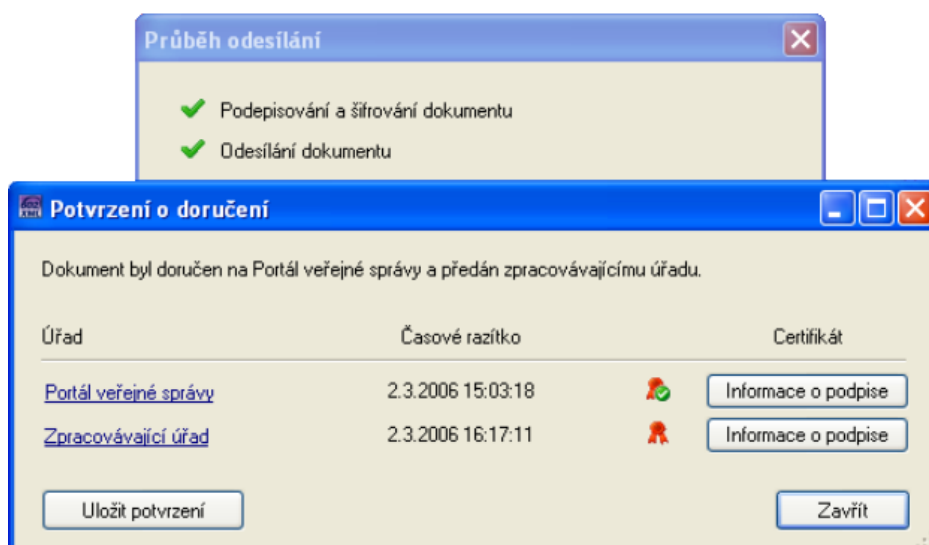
Průběh odesílání

Podepisování a šifrování dokumentu

Odesílání dokumentu

Potvrzení o doručení

Dokument byl doručen na Portál veřejné správy a předán zpracovávajícímu úřadu.

| Úřad | Časové razítko | Certifikát |
|---|---|---|
| Portál veřejné správy | 2.3.2006 15:03:18 | Informace o podpise |
| Zpracovávající úřad | 2.3.2006 16:17:11 | Informace o podpise |

Uložit potvrzení

Zavřít